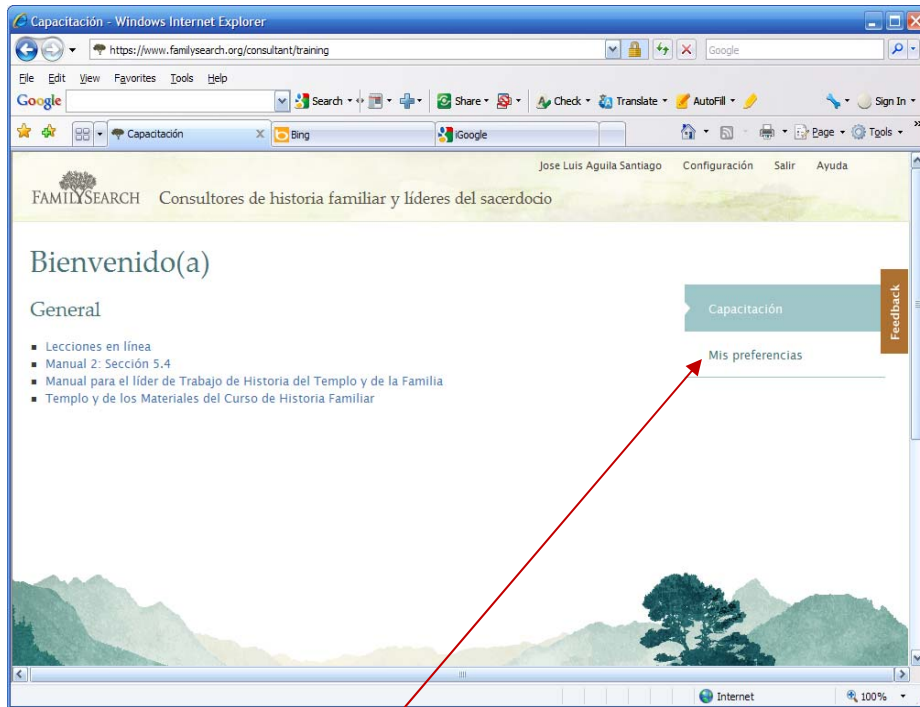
Capacitación - Windows Internet Explorer

https://www.familysearch.org/consultant/training

Google

File Edit View Favorites Tools Help

Google

Search · Share · Check · Translate · AutoFill · Sign In ·

Capacitación

Bing

iGoogle

Page · Tools ·

Jose Luis Aguila Santiago Configuración Salir Ayuda

FAMILYSEARCH Consultores de historia familiar y líderes del sacerdocio

Bienvenido(a)

General

- Lecciones en línea
- Manual 2: Sección 5.4
- Manual para el líder de Trabajo de Historia del Templo y de la Familia
- Templo y de los Materiales del Curso de Historia Familiar

Capacitación

Mis preferencias

Feedback

Internet

100%